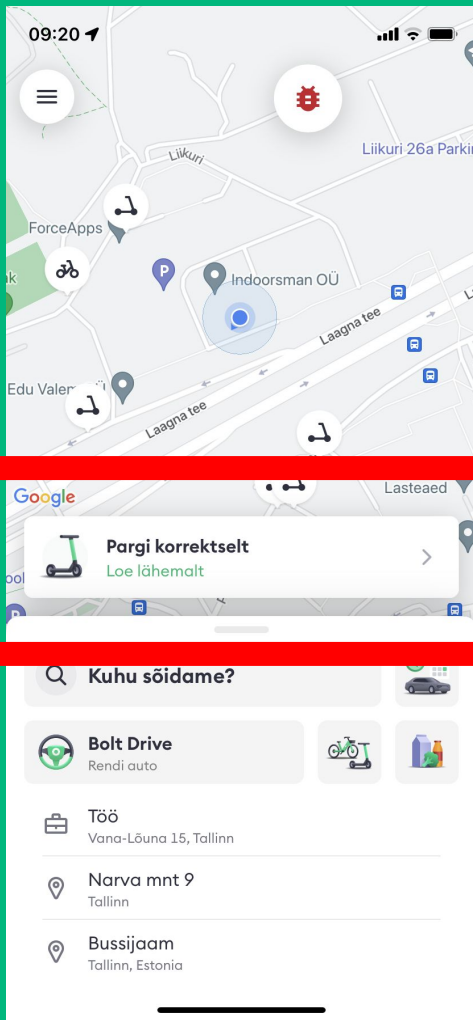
09:20

Liikuri 26a Parkin

Liikuri

ForceApps

Indoorsman OÜ

Laagna tee

Edu Valem

Laagna tee

Google

Lasteaed

Pargi korrektselt
Loe lähemalt

Kuhu sõidame?

Bolt Drive
Rendi auto

Töö
Vana-Lõuna 15, Tallinn

Narva mnt 9
Tallinn

Bussijaam
Tallinn, Estonia